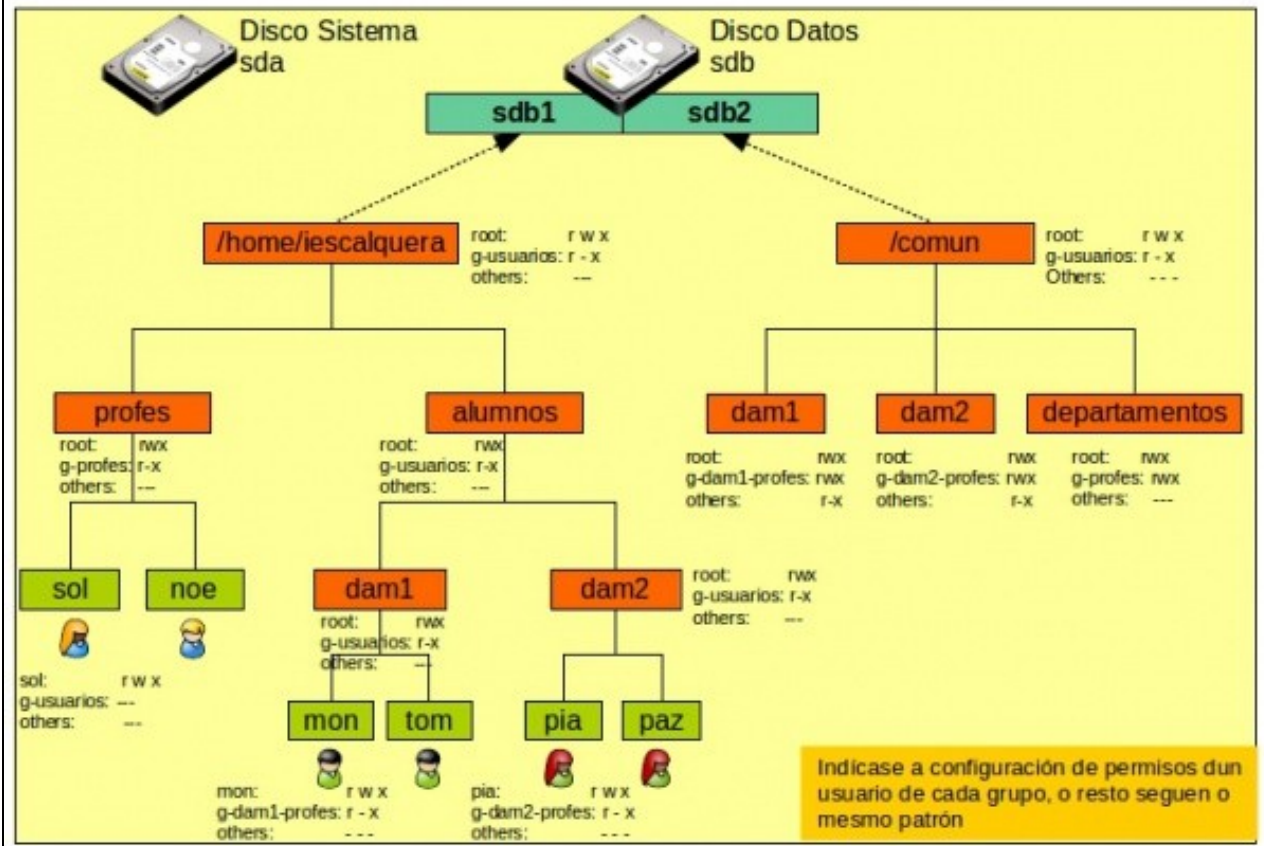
Disco Sistema
sda

Disco Datos
sdb

sdb1 sdb2

/home/iescalquera
root: r w x
g-usuarios: r - x
others: ---

/comun
root: r w x
g-usuarios: r - x
Others: - - -

profes
root: rwx
g-profes: r-x
others: ---

alumnos
root: rwx
g-usuarios: r-x
others: ---

dam1
root: rwx
g-dam1-profes: rwx
others: r-x

dam2
root: rwx
g-dam2-profes: rwx
others: r-x

departamentos
root: rwx
g-profes: rwx
others: ---

sol

noe

sol: r w x
g-usuarios: ---
others: ---

dam1
root: rwx
g-usuarios: r-x
others: ---

dam2
root: rwx
g-usuarios: r-x
others: ---

mon

tom

pia

paz

mon: r w x
g-dam1-profes: r - x
others: - - -

pia: r w x
g-dam2-profes: r - x
others: - - -

Indícase a configuración de permisos dun usuario de cada grupo, o resto seguen o mesmo patrón